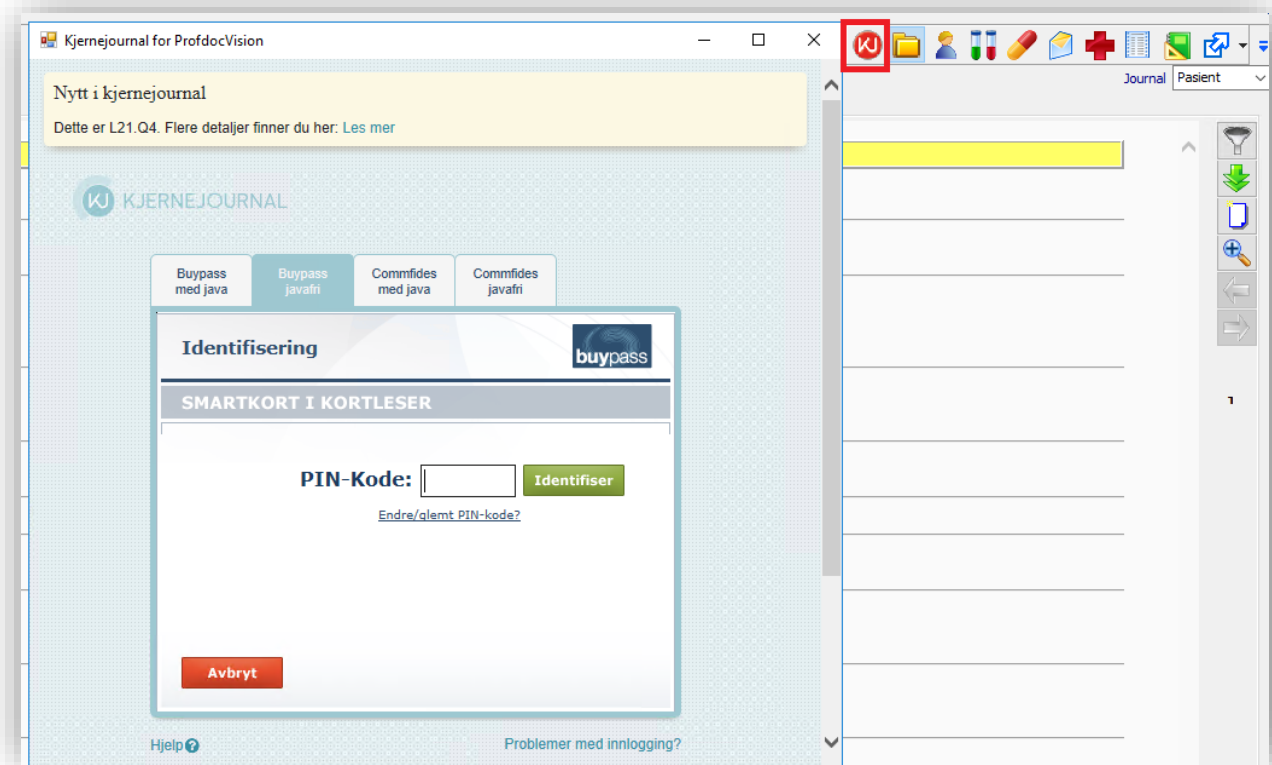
Kjernejournal for ProfdocVision

Nytt i kjernejournal

Dette er L21.Q4. Flere detaljer finner du her: Les mer

KJ KJERNEJOURNAL

Buypass med java | Buypass javafri | Commfides med java | Commfides javafri

Identifisering

buypass

SMARTKORT I KORTLESER

PIN-Kode:

Identifiser

Endre/glemt PIN-kode?

Avbryt

Hjelp

Problemer med innlogging?

Journal

Pasient